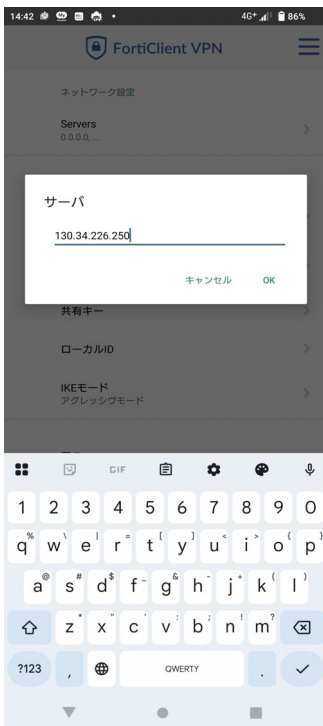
14:42 4G+ 86%

FortiClient VPN

ネットワーク設定

Servers
0.0.0.0, ...

サーバ

130.34.226.250

キャンセル OK

共有キー

ローカルID

IKEモード
アグレッシブモード

GIF

1 2 3 4 5 6 7 8 9 0

q w e r t y u i o p

a s d f g h j k l

z x c v b n m

?123 , QWERTY .